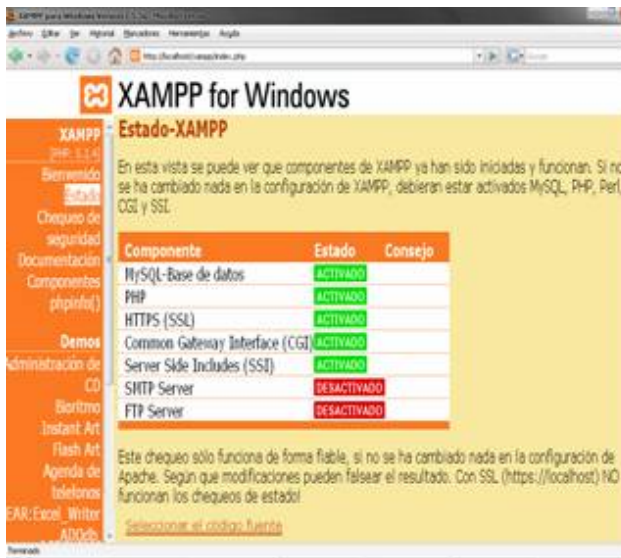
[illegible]

Archivo Editar Ver Historial Marcadores Herramientas Ayuda

http://localhost/xampp/index.php

XAMPP for Windows

XAMPP
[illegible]
Bienvenido
Estado
Chequeo de seguridad
Documentación
Componentes
phpinfo()

Demos
Administración de CD
Biorritmo
Instant Art
Flash Art
Agenda de teléfonos
EAR:Excel_Writer
ADOdb

Estado-XAMPP

En esta vista se puede ver que componentes de XAMPP ya han sido iniciadas y funcionan. Si no se ha cambiado nada en la configuración de XAMPP, debieran estar activados MySQL, PHP, Perl, CGI y SSI.

| Componente | Estado | Consejo |
|---|---|---|
| MySQL-Base de datos | ACTIVADO | |
| PHP | ACTIVADO | |
| HTTPS (SSL) | ACTIVADO | |
| Common Gateway Interface (CGI) | ACTIVADO | |
| Server Side Includes (SSI) | ACTIVADO | |
| SMTP Server | DESACTIVADO | |
| FTP Server | DESACTIVADO | |

Este chequeo sólo funciona de forma fiable, si no se ha cambiado nada en la configuración de Apache. Según que modificaciones pueden falsear el resultado. Con SSL (https://localhost) NO funcionan los chequeos de estado!

Seleccionar el código fuente

Terminado